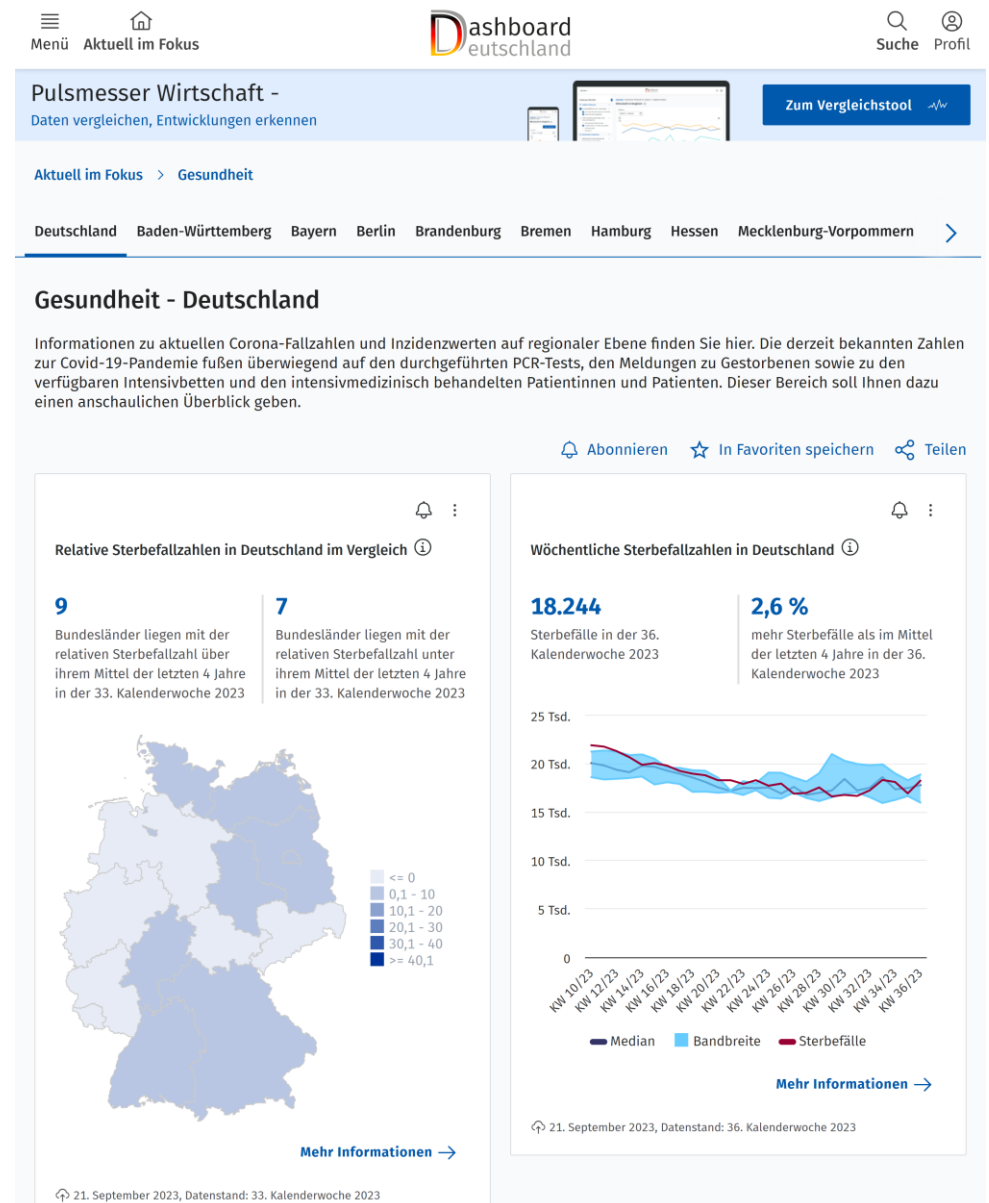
Menü Aktuell im Fokus

Dashboard Deutschland

Suche Profil

Pulsmesser Wirtschaft -
Daten vergleichen, Entwicklungen erkennen

Zum Vergleichstool

Aktuell im Fokus > Gesundheit

Deutschland Baden-Württemberg Bayern Berlin Brandenburg Bremen Hamburg Hessen Mecklenburg-Vorpommern

Gesundheit - Deutschland

Informationen zu aktuellen Corona-Fallzahlen und Inzidenzwerten auf regionaler Ebene finden Sie hier. Die derzeit bekannten Zahlen zur Covid-19-Pandemie fußen überwiegend auf den durchgeführten PCR-Tests, den Meldungen zu Gestorbenen sowie zu den verfügbaren Intensivbetten und den intensivmedizinisch behandelten Patientinnen und Patienten. Dieser Bereich soll Ihnen dazu einen anschaulichen Überblick geben.

Abonnieren In Favoriten speichern Teilen

Relative Sterbefallzahlen in Deutschland im Vergleich

9
Bundesländer liegen mit der relativen Sterbefallzahl über ihrem Mittel der letzten 4 Jahre in der 33. Kalenderwoche 2023

7
Bundesländer liegen mit der relativen Sterbefallzahl unter ihrem Mittel der letzten 4 Jahre in der 33. Kalenderwoche 2023

<= 0
0,1 - 10
10,1 - 20
20,1 - 30
30,1 - 40
>= 40,1

Mehr Informationen

21. September 2023, Datenstand: 33. Kalenderwoche 2023

Wöchentliche Sterbefallzahlen in Deutschland

18.244
Sterbefälle in der 36. Kalenderwoche 2023

2,6 %
mehr Sterbefälle als im Mittel der letzten 4 Jahre in der 36. Kalenderwoche 2023

25 Tsd.
20 Tsd.
15 Tsd.
10 Tsd.
5 Tsd.
0

KW 10/23 KW 12/23 KW 14/23 KW 16/23 KW 18/23 KW 20/23 KW 22/23 KW 24/23 KW 26/23 KW 28/23 KW 30/23 KW 32/23 KW 34/23 KW 36/23

Median Bandbreite Sterbefälle

Mehr Informationen

21. September 2023, Datenstand: 36. Kalenderwoche 2023